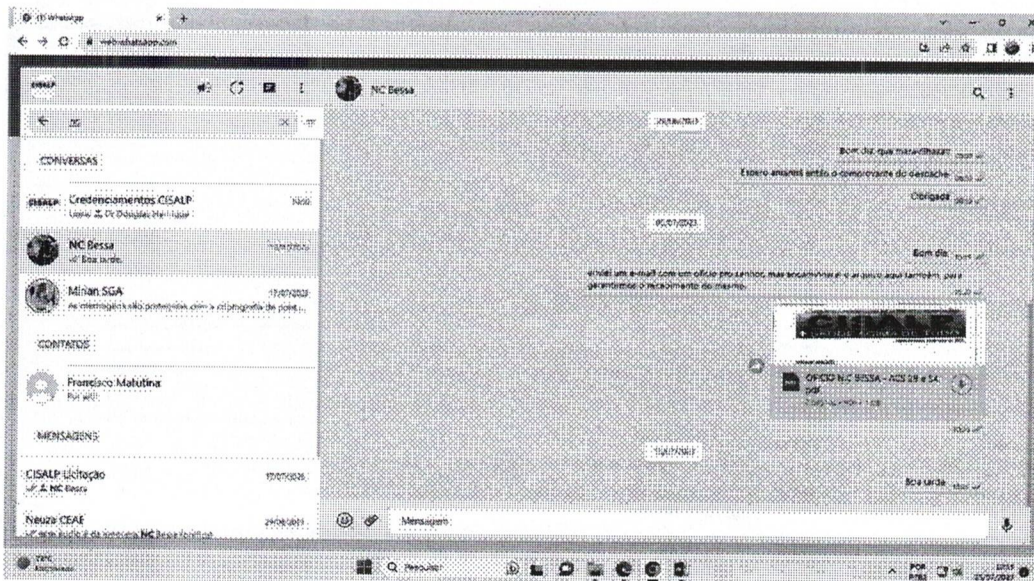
(3) WhatsApp
web.whatsapp.com

CISALP

NC Bessa

CONVERSAS

Credenciamentos CISALP
Você: Dr Douglas Henrique

NC Bessa
Boa tarde.

Mirian SGA
17/07/2023
As mensagens são protegidas com a criptografia de ponta...

CONTATOS

Francisco Matutina

MENSAGENS

CISALP Licitação
17/07/2023
NC Bessa

Neuza CEAF
24/08/2023
NC Bessa

Bom dia, que maravilha!!
Espero ansiosa então o comprovante do despacho
Obrigada

05/07/2023

Bom dia

enviei um e-mail com um ofício pro senhor, mas encaminho-o aqui também, para garantirmos o recebimento do mesmo.

OFICIO NC BESSA - NOS 29 e 54 pdf

Boa tarde

Mensagem

Pesquisar

POR
PTB2